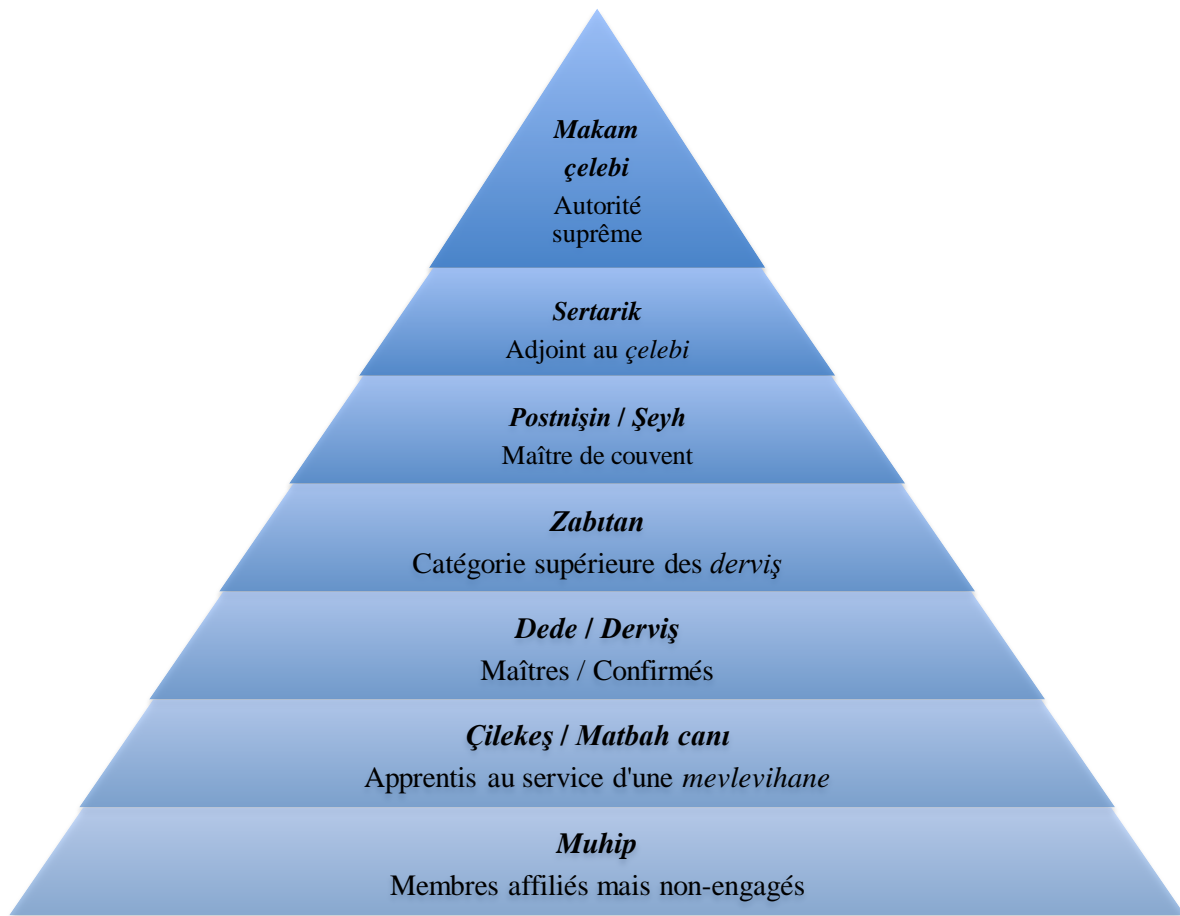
Makam çelebi
Autorité suprême

Sertarik
Adjoint au çelebi

Postnişin / Şeyh
Maître de couvent

Zabıtan
Catégorie supérieure des derviş

Dede / Derviş
Maîtres / Confirmés

Çilekeş / Matbah canı
Apprentis au service d'une mevlevihane

Muhip
Membres affiliés mais non-engagés